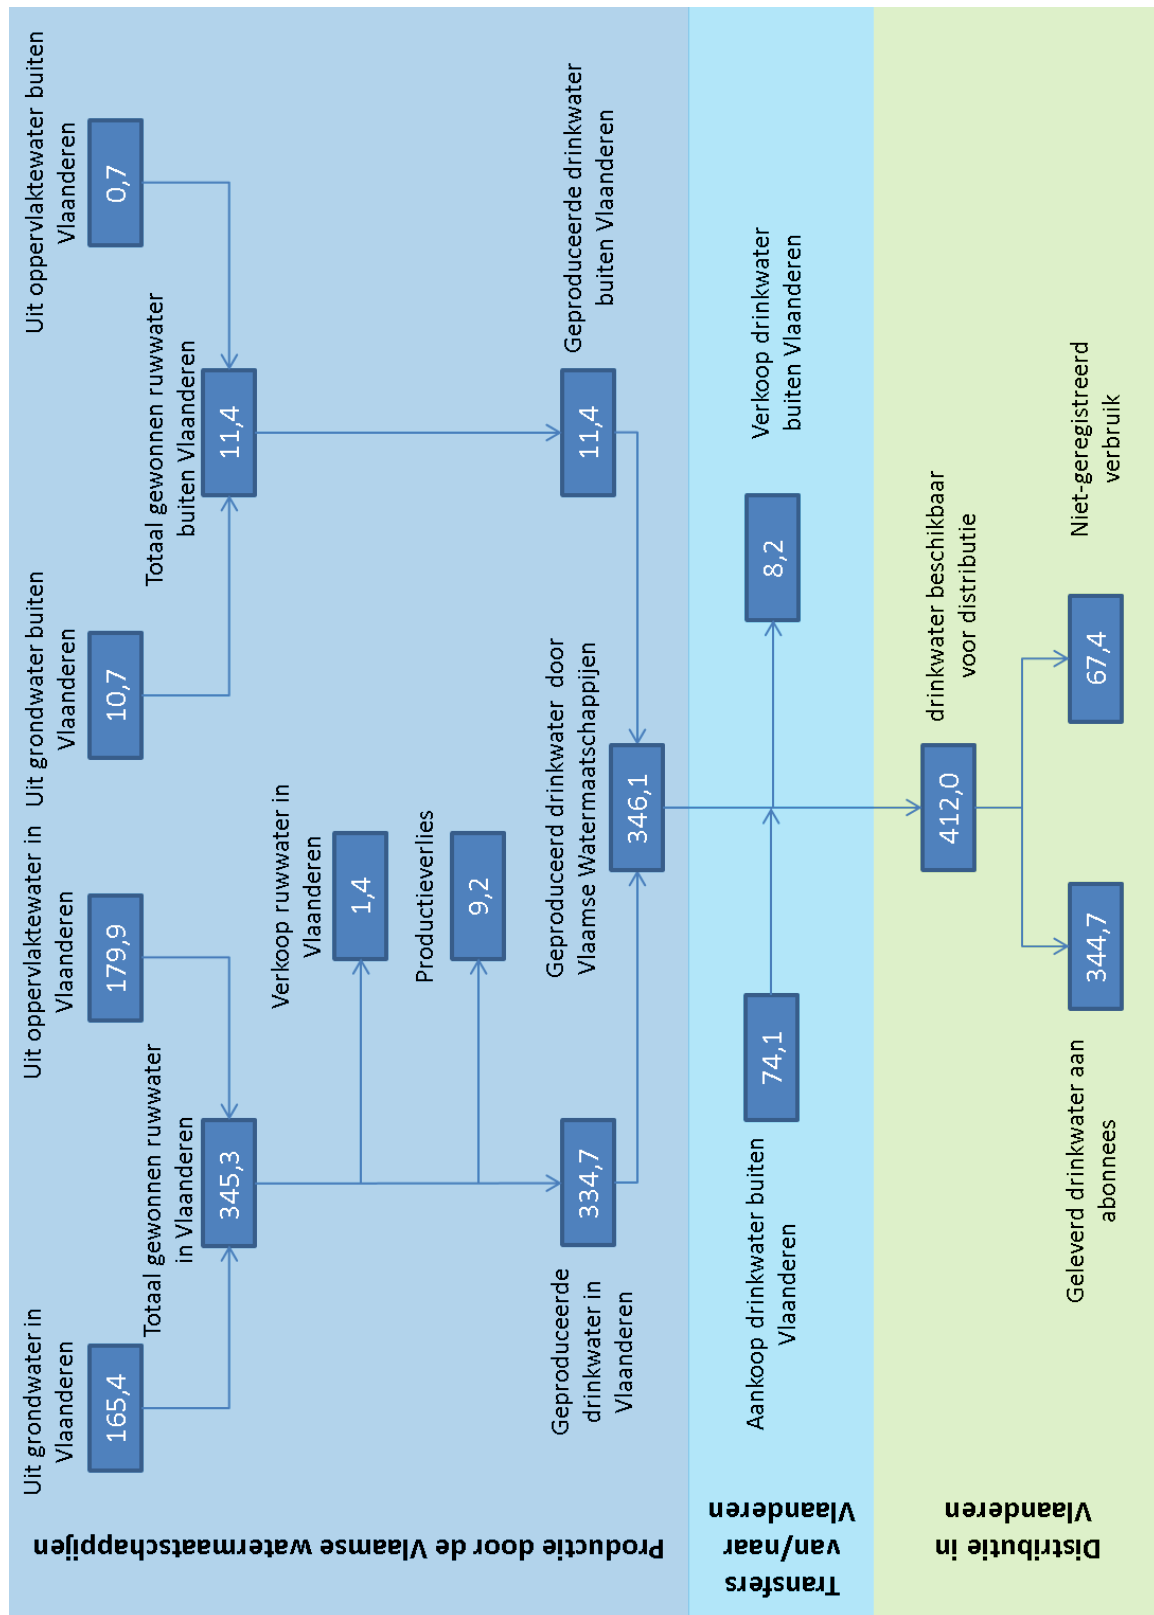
Productie door de Vlaamse watermaatschappijen

Transfers van/naar Vlaanderen

Distributie in Vlaanderen

Uit grondwater in Vlaanderen
165,4

Totaal gewonnen ruwwater in Vlaanderen
345,3

Uit oppervlaktewater in Vlaanderen
179,9

Verkoop ruwwater in Vlaanderen
1,4

Productieverlies
9,2

Geproduceerde drinkwater in Vlaanderen
334,7

Geproduceerd drinkwater door Vlaamse Watermaatschappijen
346,1

Uit grondwater buiten Vlaanderen
10,7

Totaal gewonnen ruwwater buiten Vlaanderen
11,4

Uit oppervlaktewater buiten Vlaanderen
0,7

Geproduceerde drinkwater buiten Vlaanderen
11,4

Aankoop drinkwater buiten Vlaanderen
74,1

Verkoop drinkwater buiten Vlaanderen
8,2

drinkwater beschikbaar voor distributie
412,0

Geleverd drinkwater aan abonnees
344,7

Niet-geregistreerd verbruik
67,4